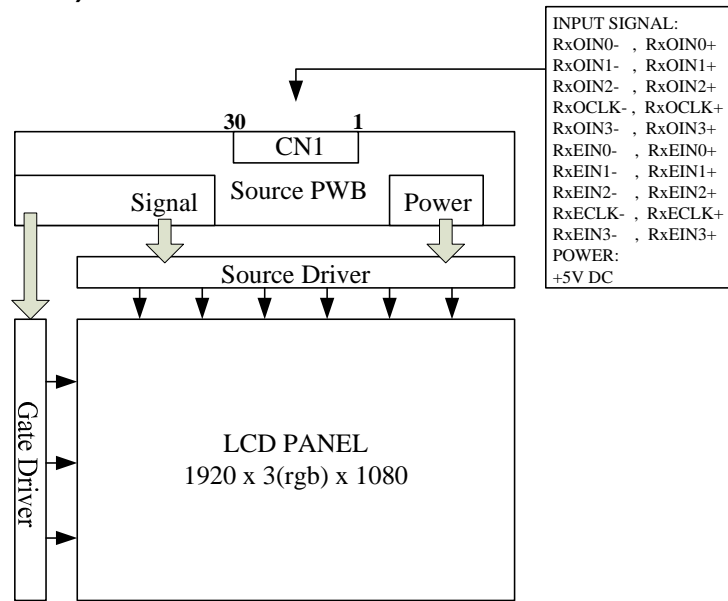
INPUT SIGNAL:
RxOIN0- , RxOIN0+
RxOIN1- , RxOIN1+
RxOIN2- , RxOIN2+
RxOCLK- , RxOCLK+
RxOIN3- , RxOIN3+
RxEIN0- , RxEIN0+
RxEIN1- , RxEIN1+
RxEIN2- , RxEIN2+
RxECLK- , RxECLK+
RxEIN3- , RxEIN3+
POWER:
+5V DC

30 1
CN1
Source PWB
Signal
Power
Source Driver
Gate Driver
LCD PANEL
1920 x 3(rgb) x 1080